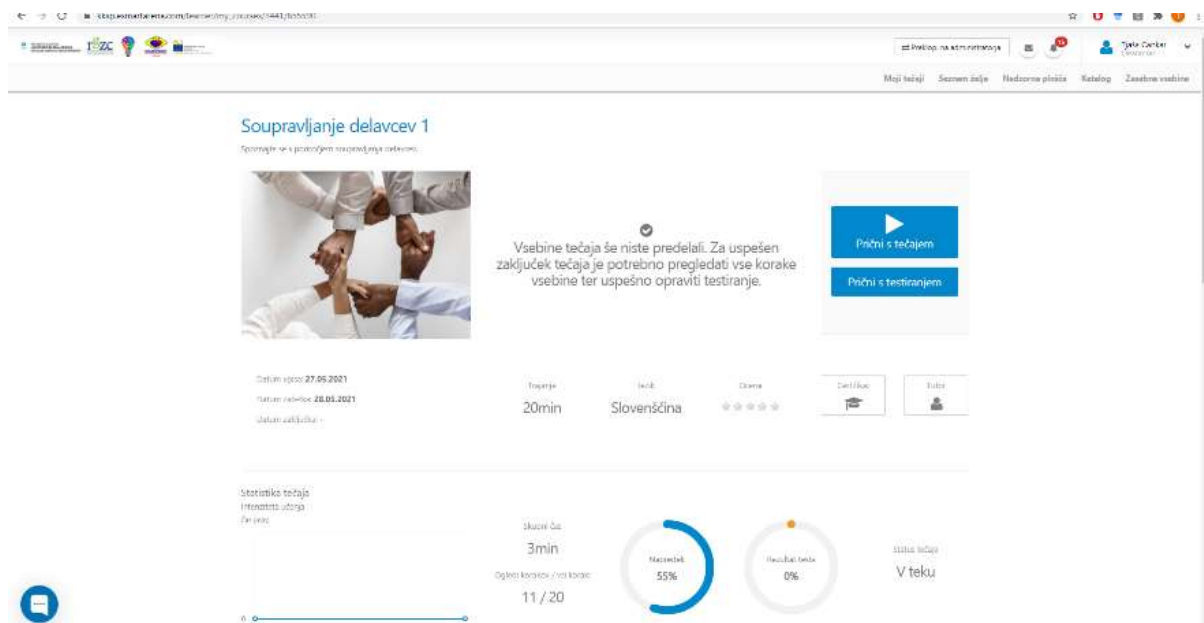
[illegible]

Preklop na administratorja

Moji tečaji Seznam želja Nadzorna plošča Katalog Zasebna vsebina

Soupravljanje delavcev 1

Spoznajte se s področjem soupravljanja delavcev.

Vsebine tečaja še niste predelali. Za uspešen zaključek tečaja je potrebno pregledati vse korake vsebine ter uspešno opraviti testiranje.

Prični s tečajem

Prični s testiranjem

Datum vpisa: 27.05.2021

Datum začetka: 28.05.2021

Datum zaključka: -

Trajanje
20min

Jezik
Slovenščina

Ocena

Certifikat

Tutor

Statistika tečaja
Intenziteta učenja

Skupni čas
3min

Ogledi korakov / vsi koraki
11 / 20

Napredek
55%

Rezultat testa
0%

Status tečaja
V teku

0